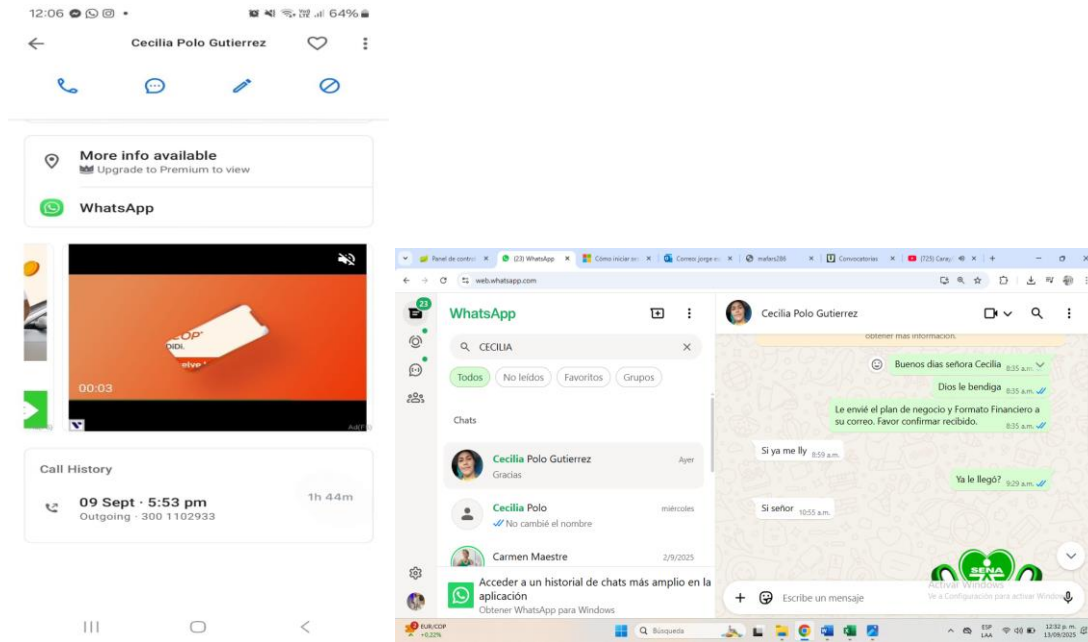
12:06 64%

Cecilia Polo Gutierrez

More info available
Upgrade to Premium to view

WhatsApp

DIDI

00:03

Call History

09 Sept · 5:53 pm
Outgoing · 300 1102933

1h 44m

Panel de control | (23) WhatsApp | Cómo iniciar | Correo jorge | mafars286 | Convocatorias | (725) Caray

web.whatsapp.com

23

WhatsApp

CECILIA

Todos No leídos Favoritos Grupos

Chats

Cecilia Polo Gutierrez Ayer
Gracias

Cecilia Polo miércoles
No cambié el nombre

Carmen Maestre 2/9/2025

Acceder a un historial de chats más amplio en la aplicación
Obtener WhatsApp para Windows

Cecilia Polo Gutierrez

obtener más información.

Buenos dias señora Cecilia 8:35 a.m.

Dios le bendiga 8:35 a.m.

Le envié el plan de negocio y Formato Financiero a su correo. Favor confirmar recibido. 8:35 a.m.

Si ya me lly 8:59 a.m.

Ya le llegó? 9:29 a.m.

Si señor 10:55 a.m.

SENA

Activar Windows
Ve a Configuración para activar Windows.

Escribe un mensaje

EUR/COP +0,22%

Búsqueda

ESP LAA 12:32 p. m. 13/09/2025